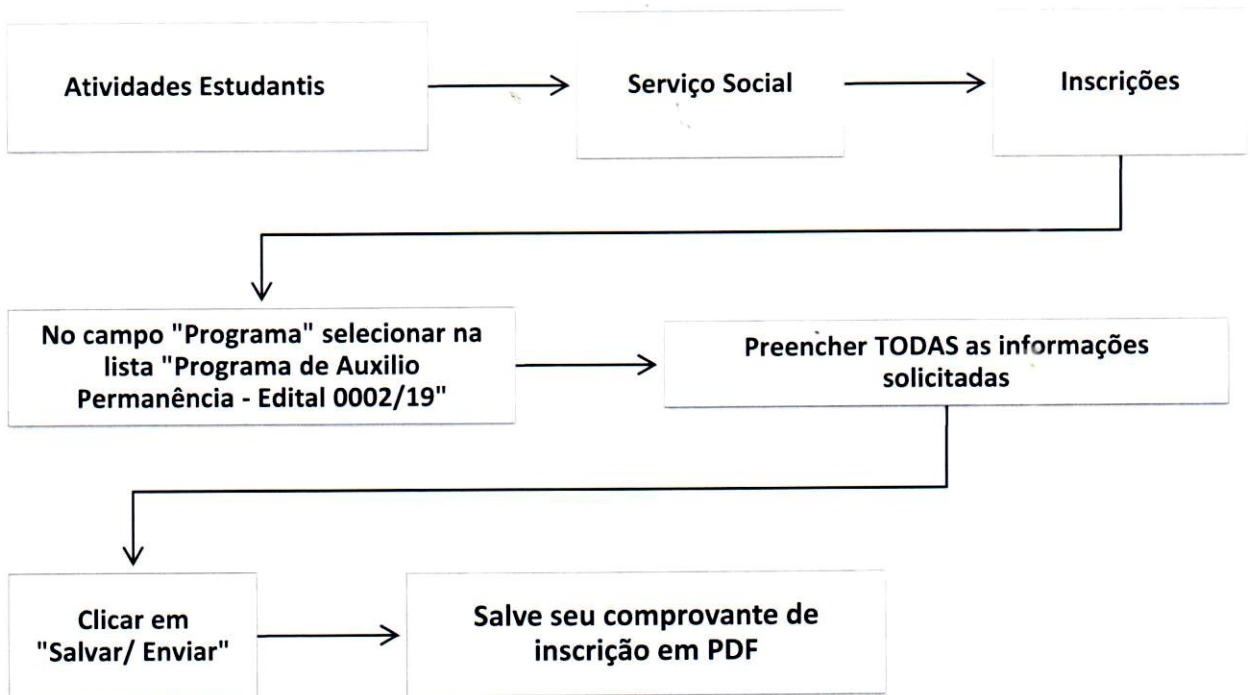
Atividades Estudantis

Serviço Social

Inscrições

No campo "Programa" selecionar na lista "Programa de Auxilio Permanência - Edital 0002/19"

Preencher TODAS as informações solicitadas

Clicar em "Salvar/ Enviar"

Salve seu comprovante de inscrição em PDF